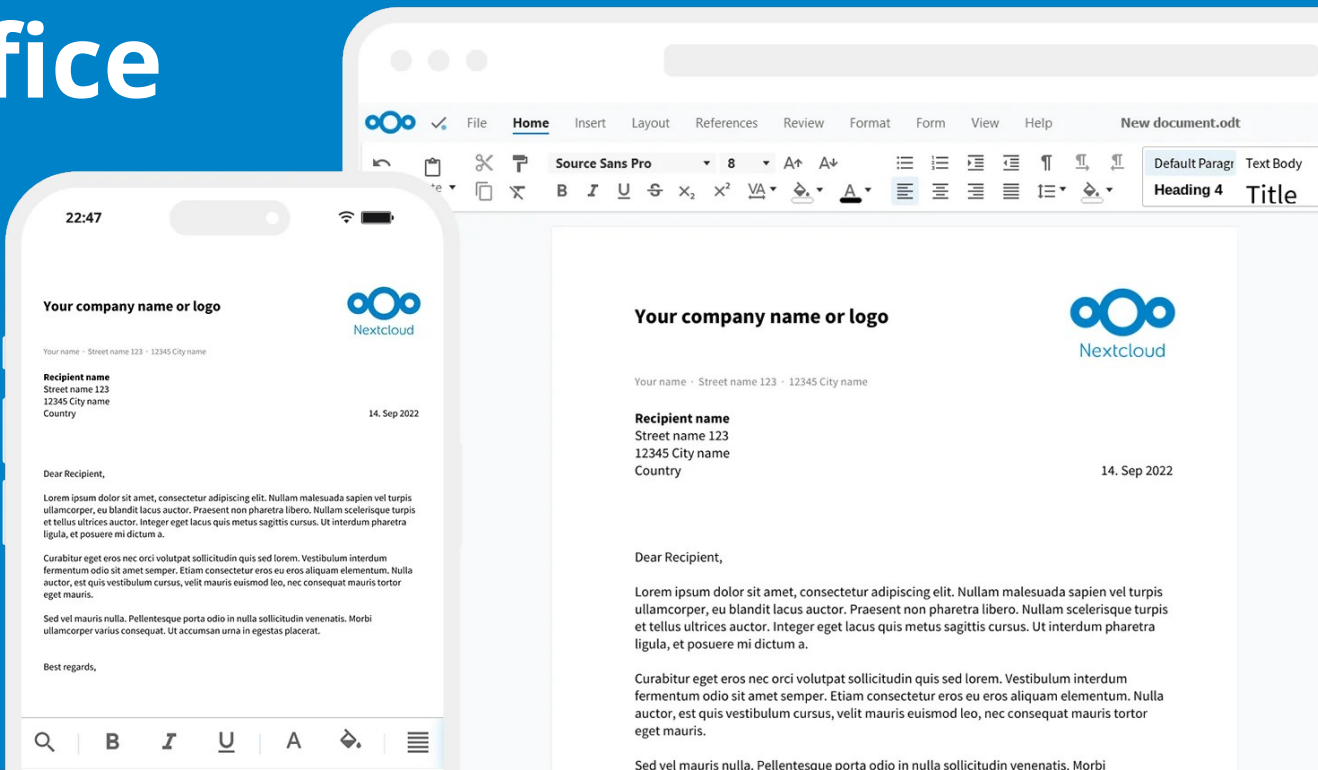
fice

File Home Insert Layout References Review Format Form View Help New document.odt

Source Sans Pro 8

Default Paragr Text Body Heading 4 Title

22:47

Your company name or logo

Nextcloud

Your name · Street name 123 · 12345 City name

Recipient name
Street name 123
12345 City name
Country

14. Sep 2022

Dear Recipient,

Lorem ipsum dolor sit amet, consectetur adipiscing elit. Nullam malesuada sapien vel turpis ullamcorper, eu blandit lacus auctor. Praesent non pharetra libero. Nullam scelerisque turpis et tellus ultrices auctor. Integer eget lacus quis metus sagittis cursus. Ut interdum pharetra ligula, et posuere mi dictum a.

Curabitur eget eros nec orci volutpat sollicitudin quis sed lorem. Vestibulum interdum fermentum odio sit amet semper. Etiam consectetur eros eu eros aliquam elementum. Nulla auctor, est quis vestibulum cursus, velit mauris euismod leo, nec consequat mauris tortor eget mauris.

Sed vel mauris nulla. Pellentesque porta odio in nulla sollicitudin venenatis. Morbi ullamcorper varius consequat. Ut accumsan urna in egestas placerat.

Best regards,

Your company name or logo

Nextcloud

Your name · Street name 123 · 12345 City name

Recipient name
Street name 123
12345 City name
Country

14. Sep 2022

Dear Recipient,

Lorem ipsum dolor sit amet, consectetur adipiscing elit. Nullam malesuada sapien vel turpis ullamcorper, eu blandit lacus auctor. Praesent non pharetra libero. Nullam scelerisque turpis et tellus ultrices auctor. Integer eget lacus quis metus sagittis cursus. Ut interdum pharetra ligula, et posuere mi dictum a.

Curabitur eget eros nec orci volutpat sollicitudin quis sed lorem. Vestibulum interdum fermentum odio sit amet semper. Etiam consectetur eros eu eros aliquam elementum. Nulla auctor, est quis vestibulum cursus, velit mauris euismod leo, nec consequat mauris tortor eget mauris.

Sed vel mauris nulla. Pellentesque porta odio in nulla sollicitudin venenatis. Morbi